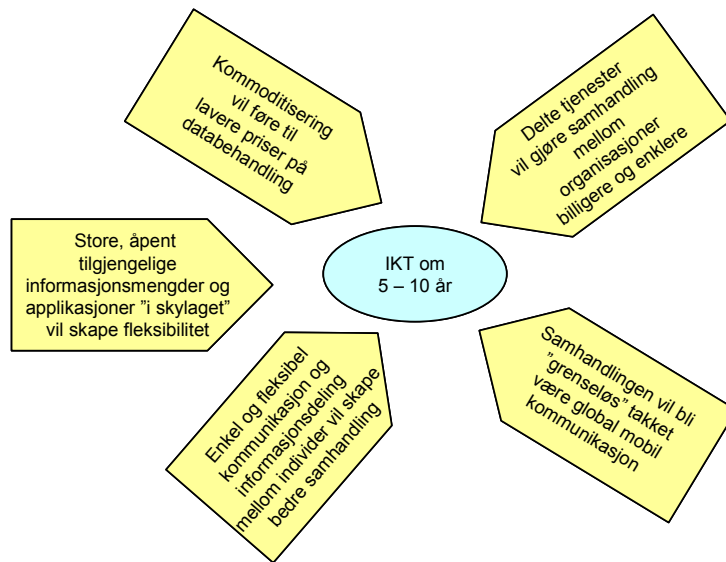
Kommoditisering vil føre til lavere priser på databehandling

Delte tjenester vil gjøre samhandling mellom organisasjoner billigere og enklere

Store, åpent tilgjengelige informasjonsmengder og applikasjoner "i skylaget" vil skape fleksibilitet

IKT om 5 – 10 år

Samhandlingen vil bli "grenseløs" takket være global mobil kommunikasjon

Enkel og fleksibel kommunikasjon og informasjonsdeling mellom individer vil skape bedre samhandling